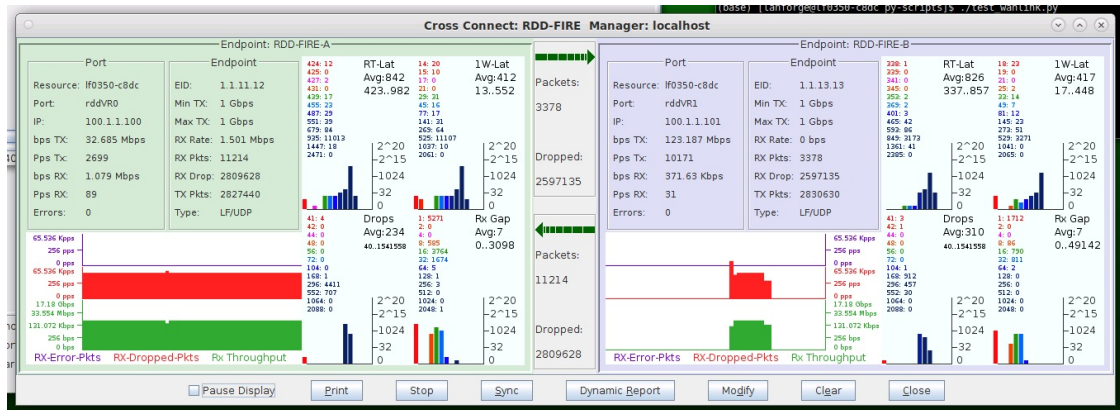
(base) [lanforge@lf0350-c8dc py-scripts]$ ./test_wanlink.py

Cross Connect: RDD-FIRE Manager: localhost

Endpoint: RDD-FIRE-A

Port

Resource: lf0350-c8dc
Port: rddVR0
IP: 100.1.1.100
bps TX: 32.685 Mbps
Pps Tx: 2699
bps RX: 1.079 Mbps
Pps RX: 89
Errors: 0

Endpoint

EID: 1.1.11.12
Min TX: 1 Gbps
Max TX: 1 Gbps
RX Rate: 1.501 Mbps
RX Pkts: 11214
RX Drop: 2809628
TX Pkts: 2827440
Type: LF/UDP

RT-Lat
Avg:842
423..982

1W-Lat
Avg:412
13..552

Drops
Avg:234
40..1541558

Rx Gap
Avg:7
0..3098

2^20
2^15
1024
32
0

65.536 Kpps
256 pps
0 pps
65.536 Kpps
256 pps
0 pps
17.18 Gbps
33.554 Mbps
131.072 Kbps
256 bps
0 bps

RX-Error-Pkts RX-Dropped-Pkts Rx Throughput

Packets:
3378

Dropped:
2597135

Packets:
11214

Dropped:
2809628

Endpoint: RDD-FIRE-B

Port

Resource: lf0350-c8dc
Port: rddVR1
IP: 100.1.1.101
bps TX: 123.187 Mbps
Pps TX: 10171
bps RX: 371.63 Kbps
Pps RX: 31
Errors: 0

Endpoint

EID: 1.1.13.13
Min TX: 1 Gbps
Max TX: 1 Gbps
RX Rate: 0 bps
RX Pkts: 3378
RX Drop: 2597135
TX Pkts: 2830630
Type: LF/UDP

RT-Lat
Avg:826
337..857

1W-Lat
Avg:417
17..448

Drops
Avg:310
40..1541558

Rx Gap
Avg:7
0..49142

RX-Error-Pkts RX-Dropped-Pkts Rx Throughput

Pause Display | Print | Stop | Sync | Dynamic Report | Modify | Clear | Close